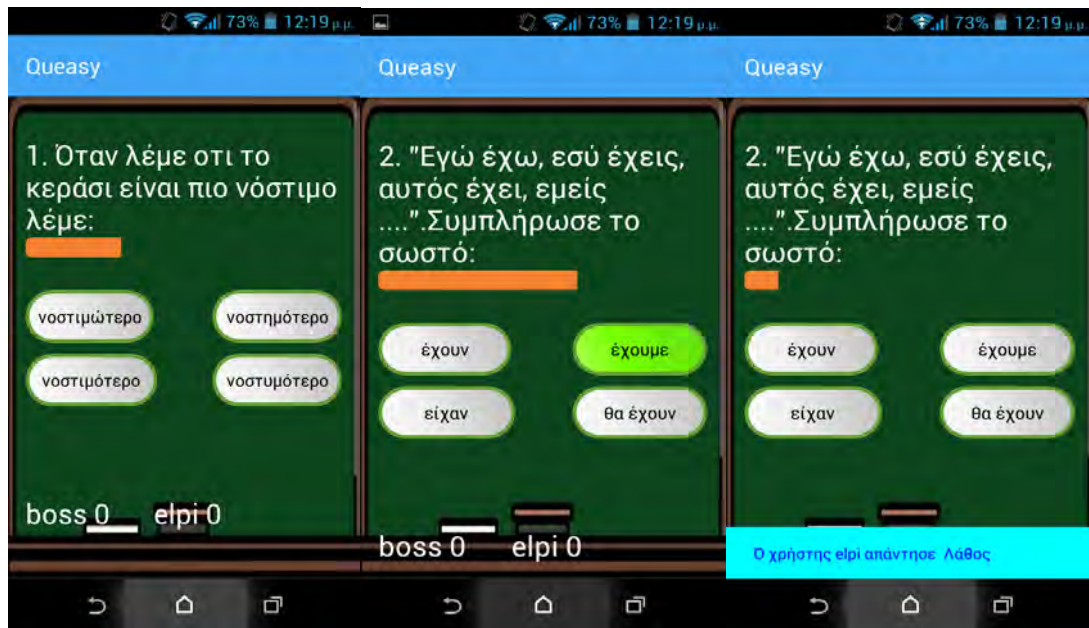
73% 12:19 μ.μ.

Queasy

1. Όταν λέμε οτι το κεράσι είναι πιο νόστιμο λέμε:

νοστιμώτερο

νοστημότερο

νοστιμότερο

νοστυμότερο

boss 0 elpi 0

73% 12:19 μ.μ.

Queasy

2. "Εγώ έχω, εσύ έχεις, αυτός έχει, εμείς ....".Συμπλήρωσε το σωστό:

έχουν

έχουμε

είχαν

θα έχουν

boss 0 elpi 0

73% 12:19 μ.μ.

Queasy

2. "Εγώ έχω, εσύ έχεις, αυτός έχει, εμείς ....".Συμπλήρωσε το σωστό:

έχουν

έχουμε

είχαν

θα έχουν

Ο χρήστης elpi απάντησε Λάθος